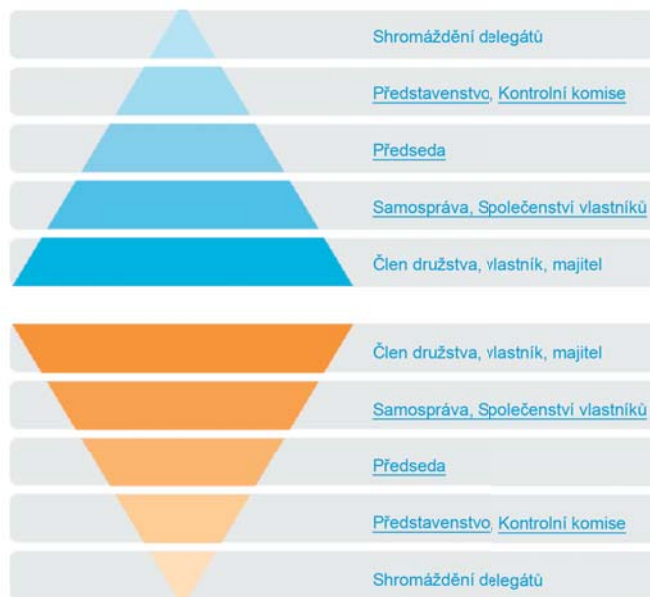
Shromáždění delegátů

Představenstvo, Kontrolní komise

Předseda

Samospráva, Společenství vlastníků

Člen družstva, vlastník, majitel

Člen družstva, vlastník, majitel

Samospráva, Společenství vlastníků

Předseda

Představenstvo, Kontrolní komise

Shromáždění delegátů